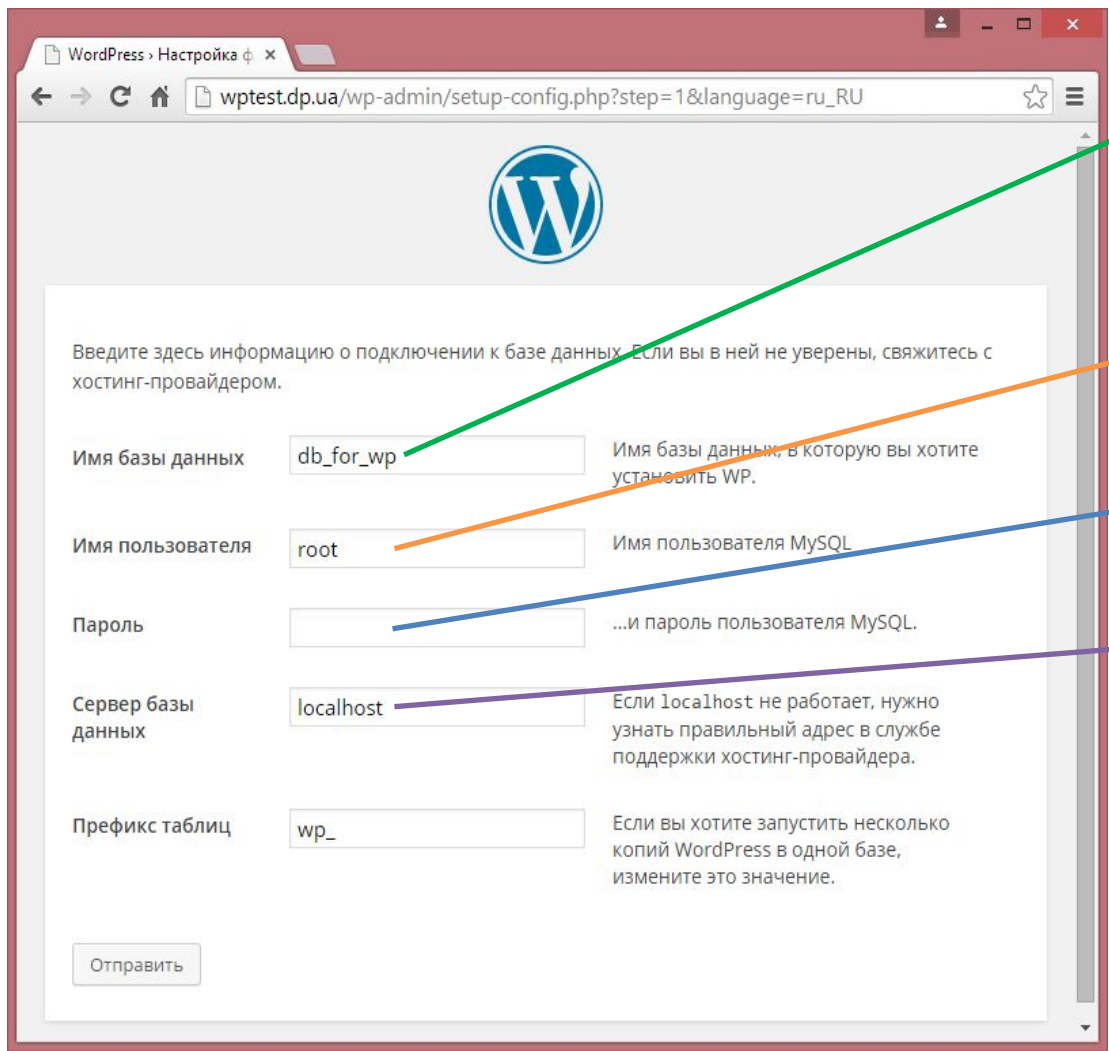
WordPress › Настройка ф ×

wptest.dp.ua/wp-admin/setup-config.php?step=1&language=ru_RU

Введите здесь информацию о подключении к базе данных. Если вы в ней не уверены, свяжитесь с хостинг-провайдером.

| | | |
|---|---|---|
| Имя базы данных | db_for_wp | Имя базы данных, в которую вы хотите установить WP. |
| Имя пользователя | root | Имя пользователя MySQL |
| Пароль | | ...и пароль пользователя MySQL. |
| Сервер базы данных | localhost | Если localhost не работает, нужно узнать правильный адрес в службе поддержки хостинг-провайдера. |
| Префикс таблиц | wp_ | Если вы хотите запустить несколько копий WordPress в одной базе, измените это значение. |

Отправить